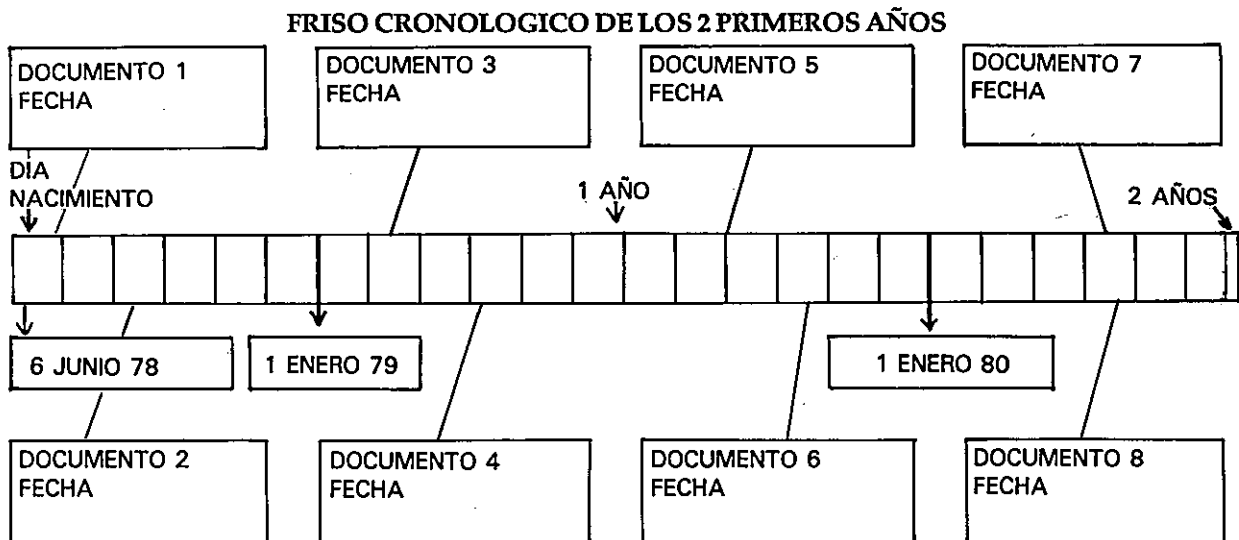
FRISO CRONOLOGICO DE LOS 2 PRIMEROS AÑOS

DOCUMENTO 1
FECHA

DOCUMENTO 3
FECHA

DOCUMENTO 5
FECHA

DOCUMENTO 7
FECHA

DIA
NACIMIENTO

1 AÑO

2 AÑOS

6 JUNIO 78

1 ENERO 79

1 ENERO 80

DOCUMENTO 2
FECHA

DOCUMENTO 4
FECHA

DOCUMENTO 6
FECHA

DOCUMENTO 8
FECHA